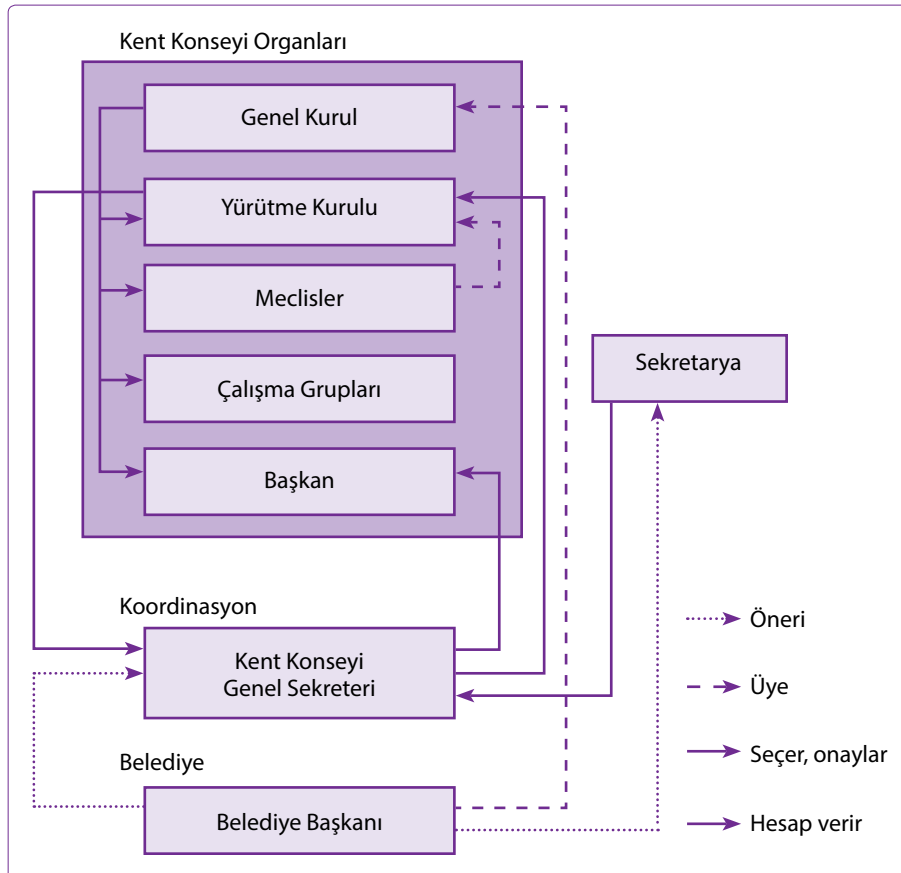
Kent Konseyi Organları

Genel Kurul

Yürütme Kurulu

Meclisler

Çalışma Grupları

Başkan

Sekretarya

Koordinasyon

Kent Konseyi Genel Sekreteri

Belediye

Belediye Başkanı

Öneri

Üye

Seçer, onaylar

Hesap verir